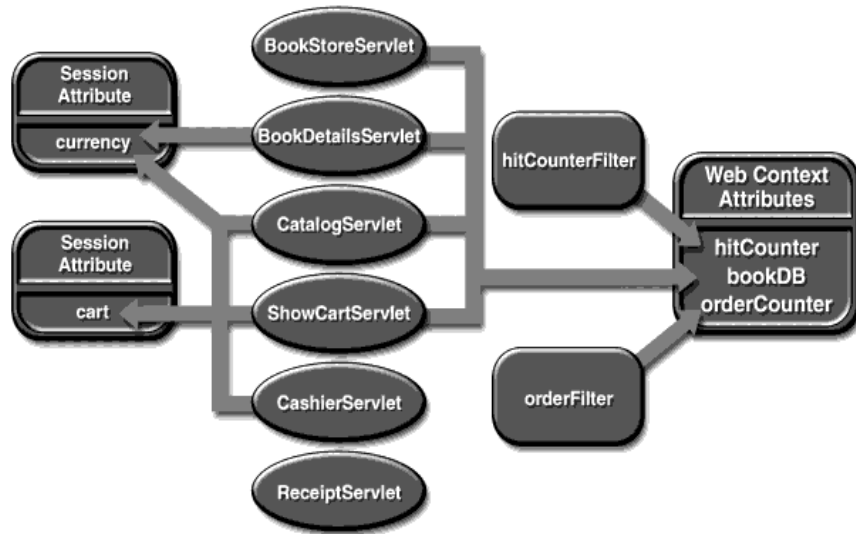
Session Attribute
currency

BookStoreServlet
BookDetailsServlet
CatalogServlet

Session Attribute
cart

ShowCartServlet
CashierServlet
ReceiptServlet

hitCounterFilter

Web Context Attributes
hitCounter
bookDB
orderCounter

orderFilter